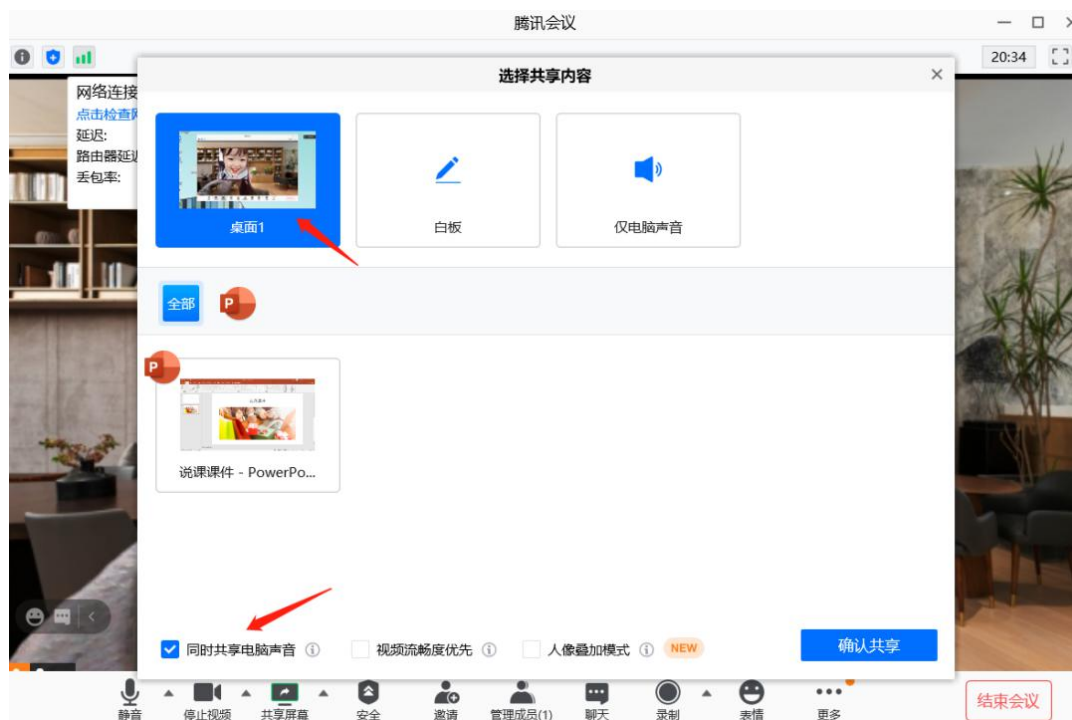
腾讯会议

20:34

网络连接
点击检查
延迟:
路由器延
丢包率:

选择共享内容

桌面1

白板

仅电脑声音

全部

说课课件 - PowerPo...

同时共享电脑声音

视频流畅度优先

人像叠加模式

NEW

确认共享

静音

停止视频

共享屏幕

安全

邀请

管理成员(1)

聊天

录制

表情

更多

结束会议